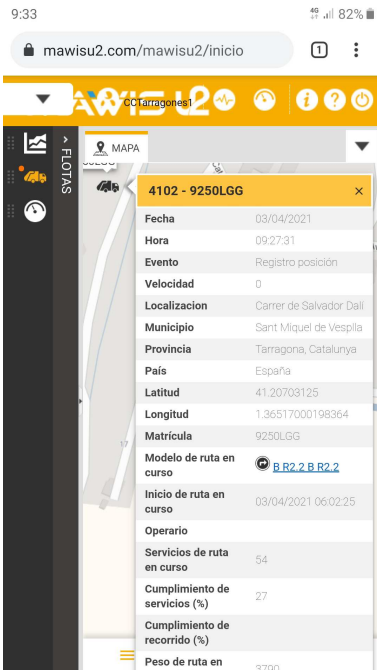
9:33

4G 82%

mawisu2.com/mawisu2/inicio

1

CCTarragones1

FLOTAS

MAPA

4102 - 9250LGG

×

| | |
|---|---|
| Fecha | 03/04/2021 |
| Hora | 09:27:31 |
| Evento | Registro posición |
| Velocidad | 0 |
| Localizacion | Carrer de Salvador Dalí |
| Municipio | Sant Miquel de Vespilla |
| Provincia | Tarragona, Catalunya |
| País | España |
| Latitud | 41.20703125 |
| Longitud | 1.36517000198364 |
| Matrícula | 9250LGG |
| Modelo de ruta en curso | B R2.2 B R2.2 |
| Inicio de ruta en curso | 03/04/2021 06:02:25 |
| Operario | |
| Servicios de ruta en curso | 54 |
| Cumplimiento de servicios (%) | 27 |
| Cumplimiento de recorrido (%) | |
| Peso de ruta en | 3790 |